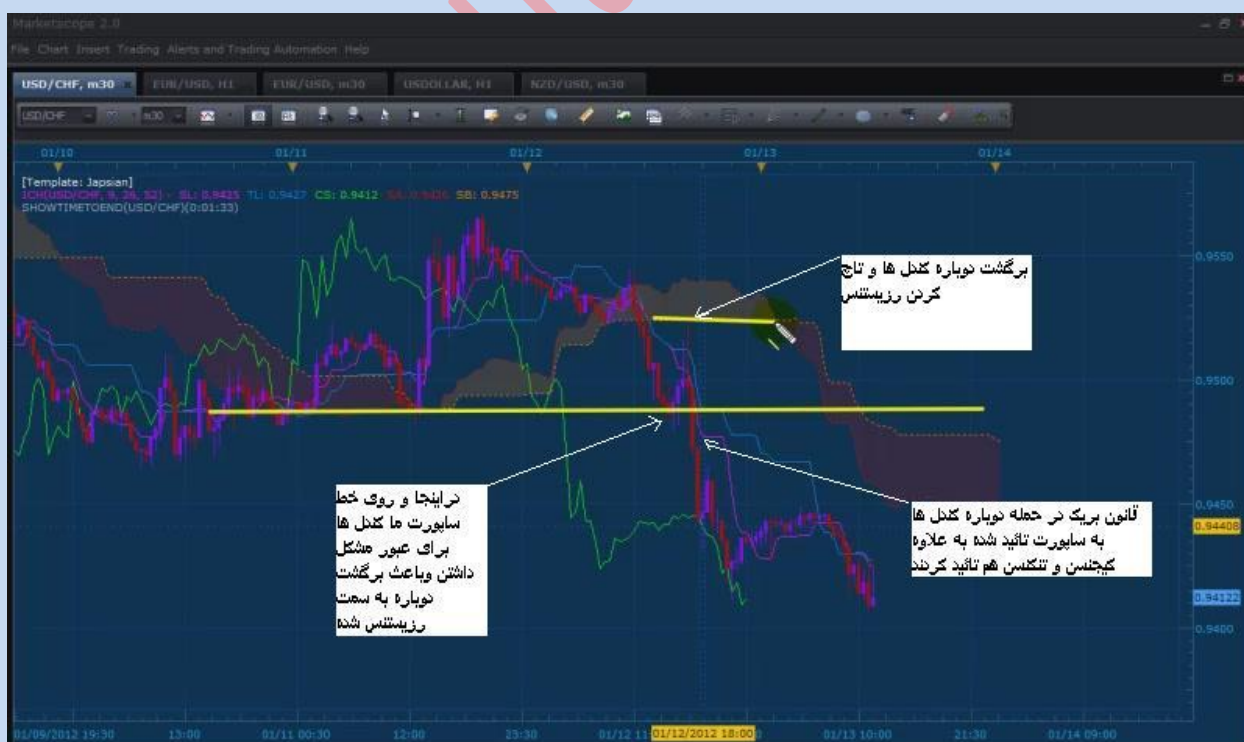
Marketscope 2.0

File Chart Insert Trading Alerts and Trading Automation Help

USD/CHF, m30 EUR/USD, H1 EUR/USD, m30 USDOLLAR, H1 NZD/USD, m30

USD/CHF m30

01/10 01/11 01/12 01/13 01/14

[Template: Japsian]
ICH(USD/CHF, 9, 26, 52) SL: 0.9435 TL: 0.9427 CS: 0.9412 SA: 0.9426 SB: 0.9475
SHOWTIMETOEND(USD/CHF)(0:01:33)

برگشت دوباره کندل ها و تاچ کردن رزیستنس

0.9550

0.9500

0.9450

0.94408

0.94122

0.9400

دراینجا و روی خط ساپورت ما کندل ها برای عبور مشکل داشتن وباعث برگشت دوباره به سمت رزیستنس شده

قانون بریک در حمله دوباره کندل ها به ساپورت تائید شده به علاوه کیجنس و تنکنس هم تائید کردند

01/09/2012 19:30 13:00 01/11 00:30 12:00 23:30 01/12 11 01/12/2012 18:00 0 01/13 10:00 21:30 01/14 09:00